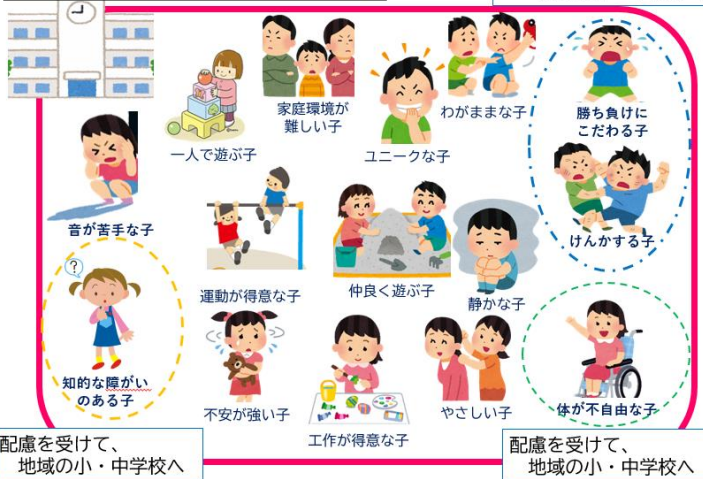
家庭環境が難しい子

一人で遊ぶ子

ユニークな子

わがままな子

勝ち負けにこだわる子

音が苦手な子

けんかする子

運動が得意な子

仲良く遊ぶ子

静かな子

?

知的な障がいのある子

不安が強い子

工作が得意な子

やさしい子

体が不自由な子

配慮を受けて、
地域の小・中学校へ

配慮を受けて、
地域の小・中学校へ